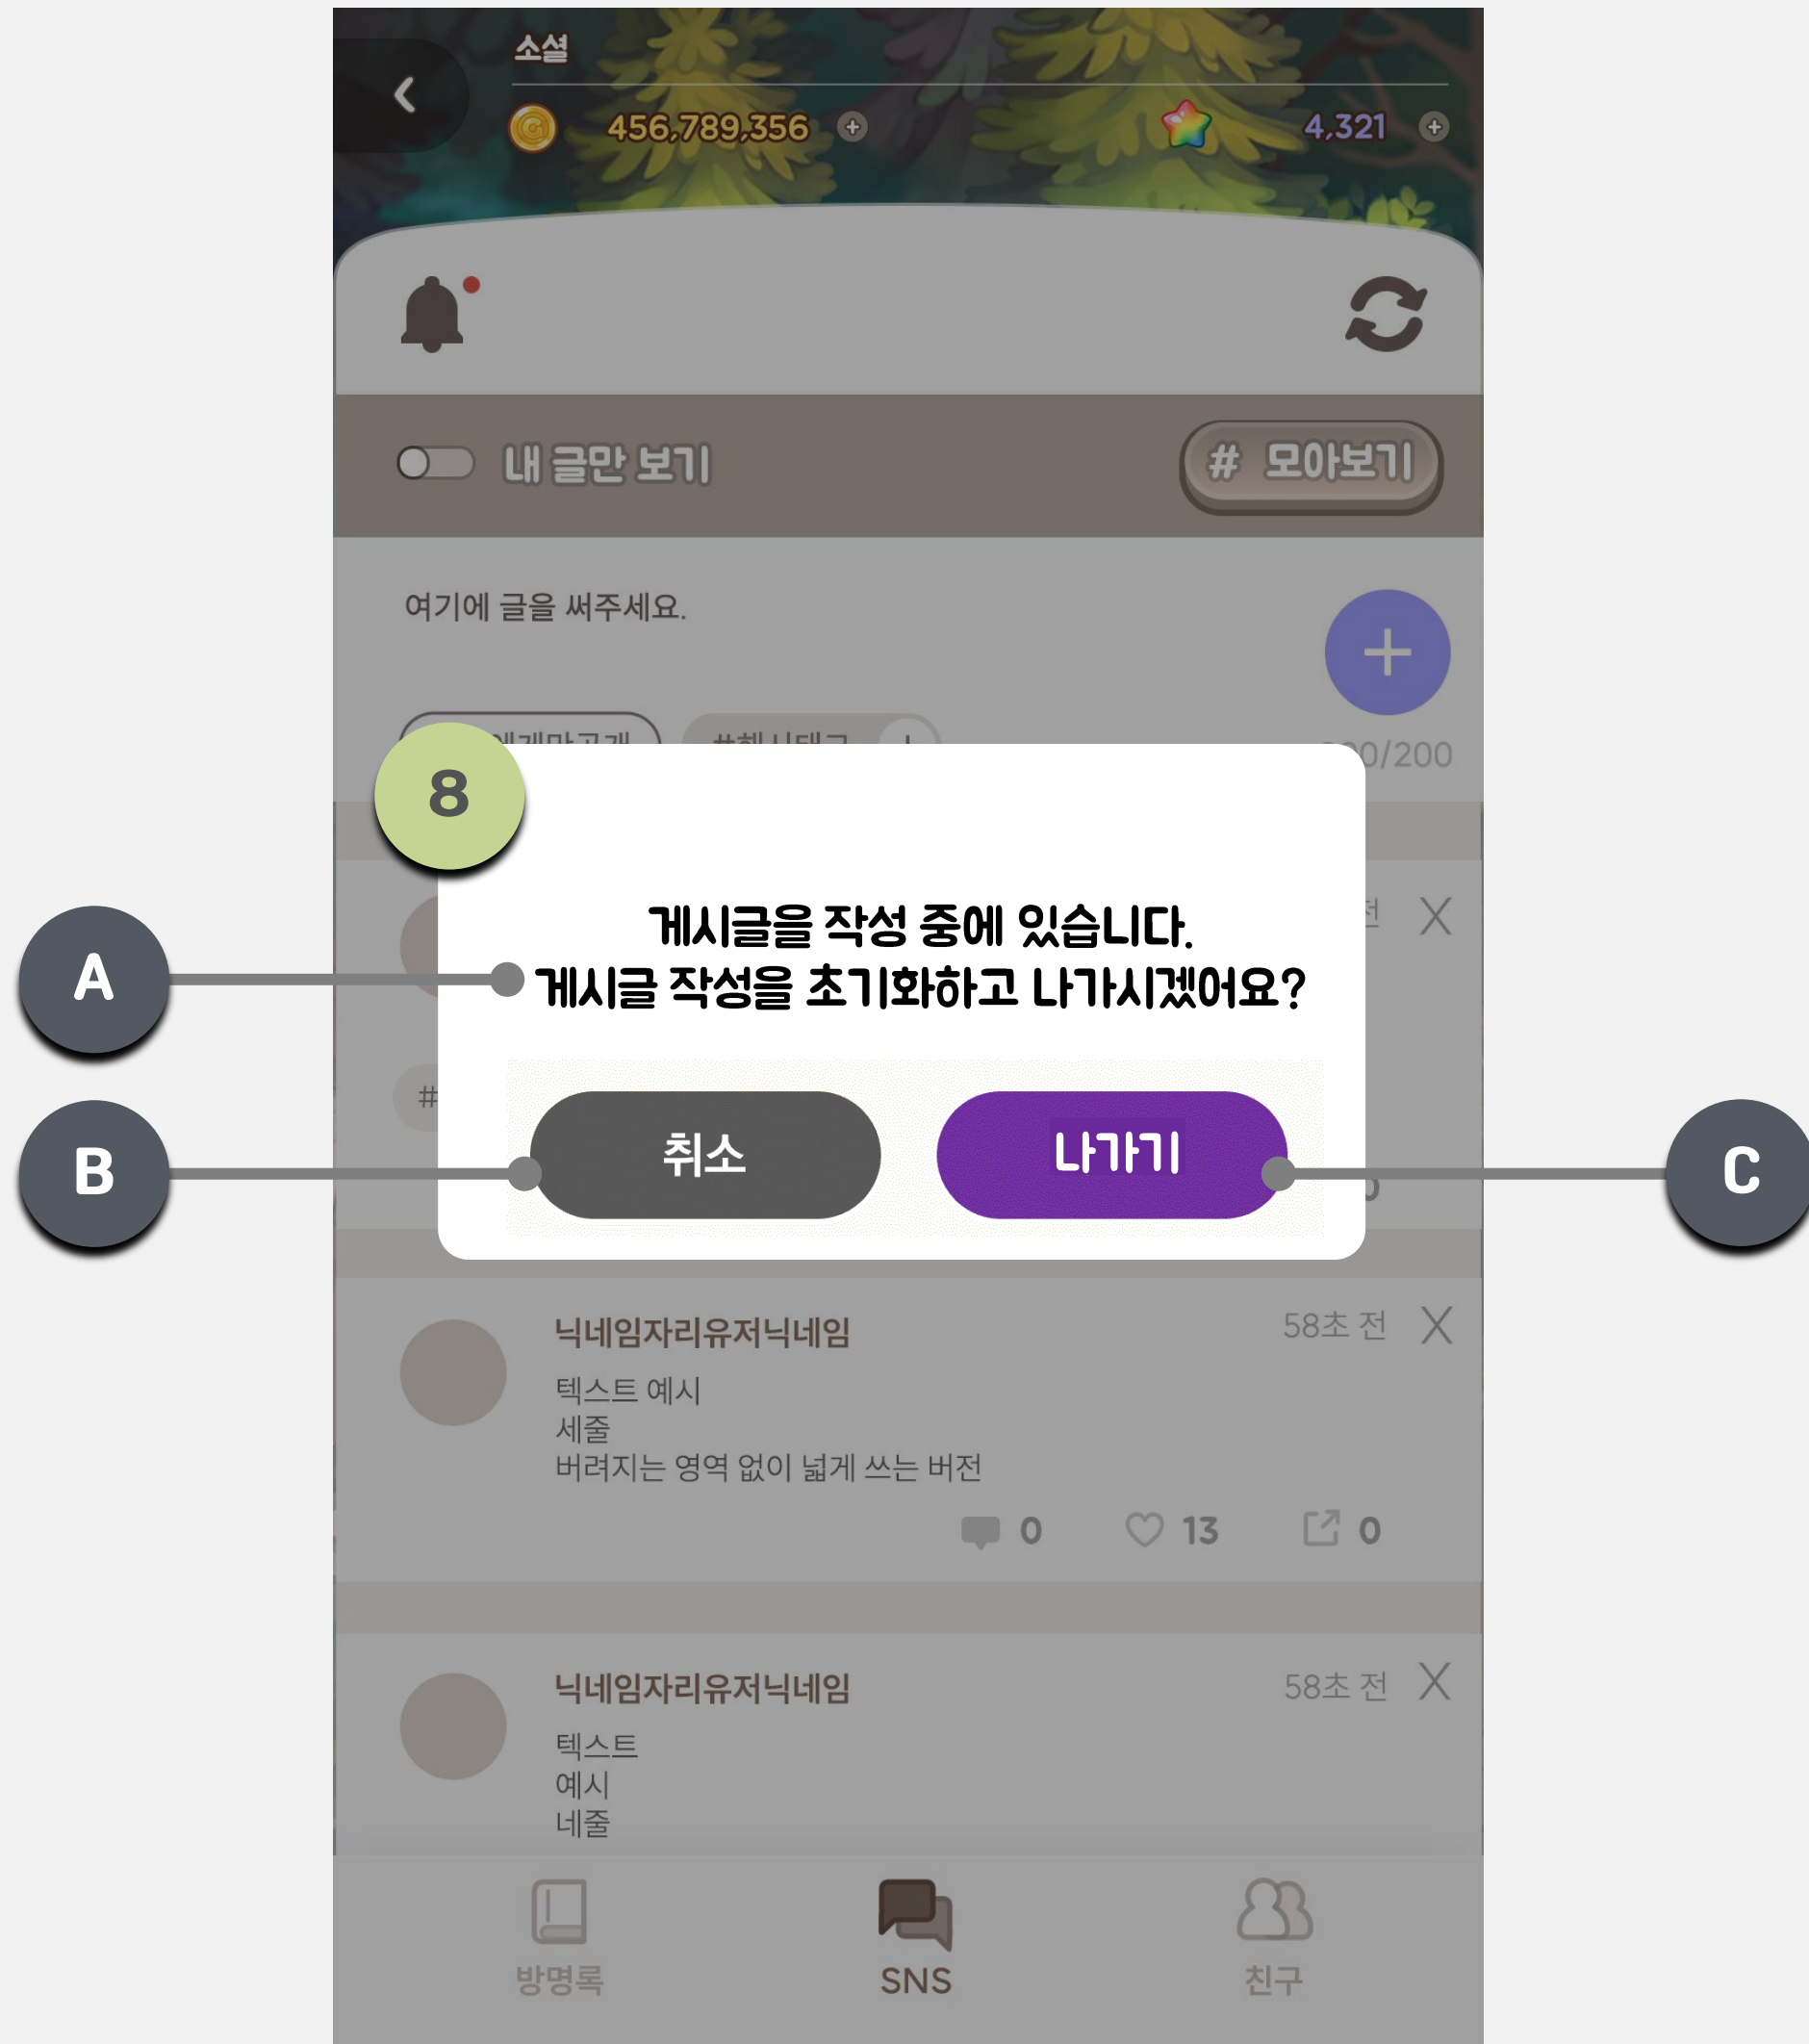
소셜

456,789,356

4,321

내 글만 보기

# 모아보기

여기에 글을 써주세요.

+

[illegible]0/200

8

게시글을 작성 중에 있습니다.
게시글 작성을 초기화하고 나가시겠어요?

A

B

C

취소

나가기

#

닉네임자리유저닉네임

58초 전

X

텍스트 예시
세줄
버려지는 영역 없이 넓게 쓰는 버전

0

13

0

닉네임자리유저닉네임

58초 전

X

텍스트
예시
네줄

방명록

SNS

친구